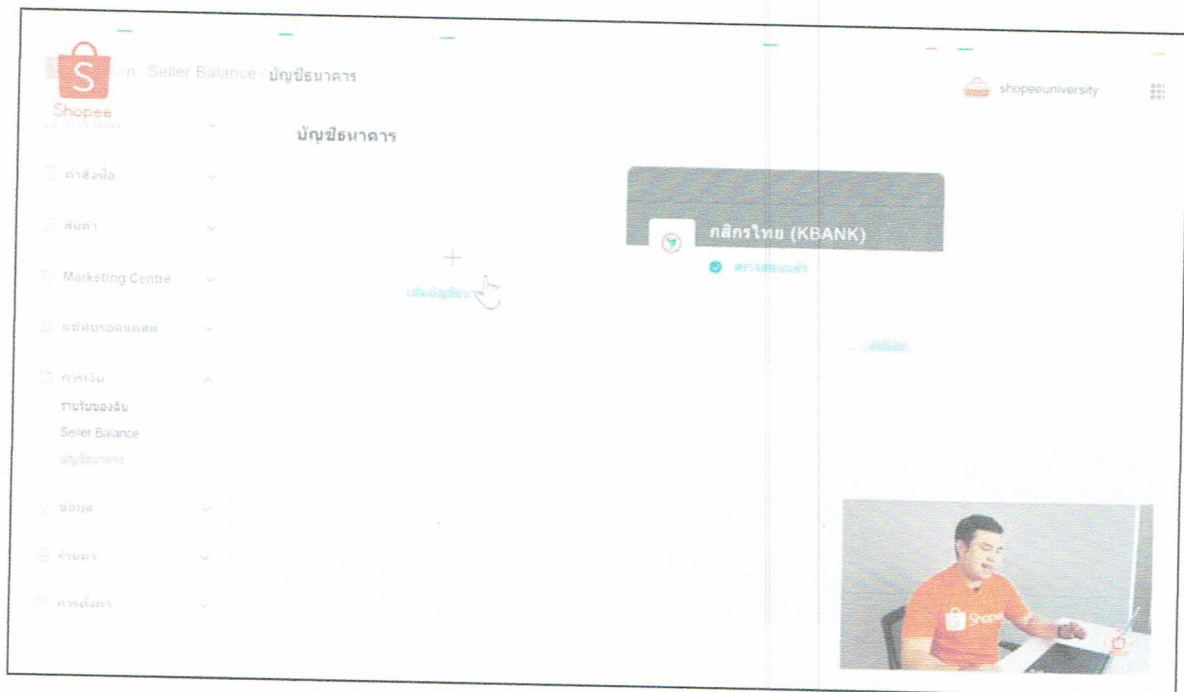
Shopee
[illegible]n / Seller Balance / บัญชีธนาคาร

shopeeuniversity

บัญชีธนาคาร

คำสั่งซื้อ

สินค้า

Marketing Centre

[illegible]

การเงิน
รายรับของฉัน
Seller Balance
บัญชีธนาคาร

ข้อมูล

ร้านค้า

การตั้งค่า

+
เพิ่มบัญชีธนาคาร

กสิกรไทย (KBANK)
ตรวจสอบแล้ว

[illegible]

Shopee